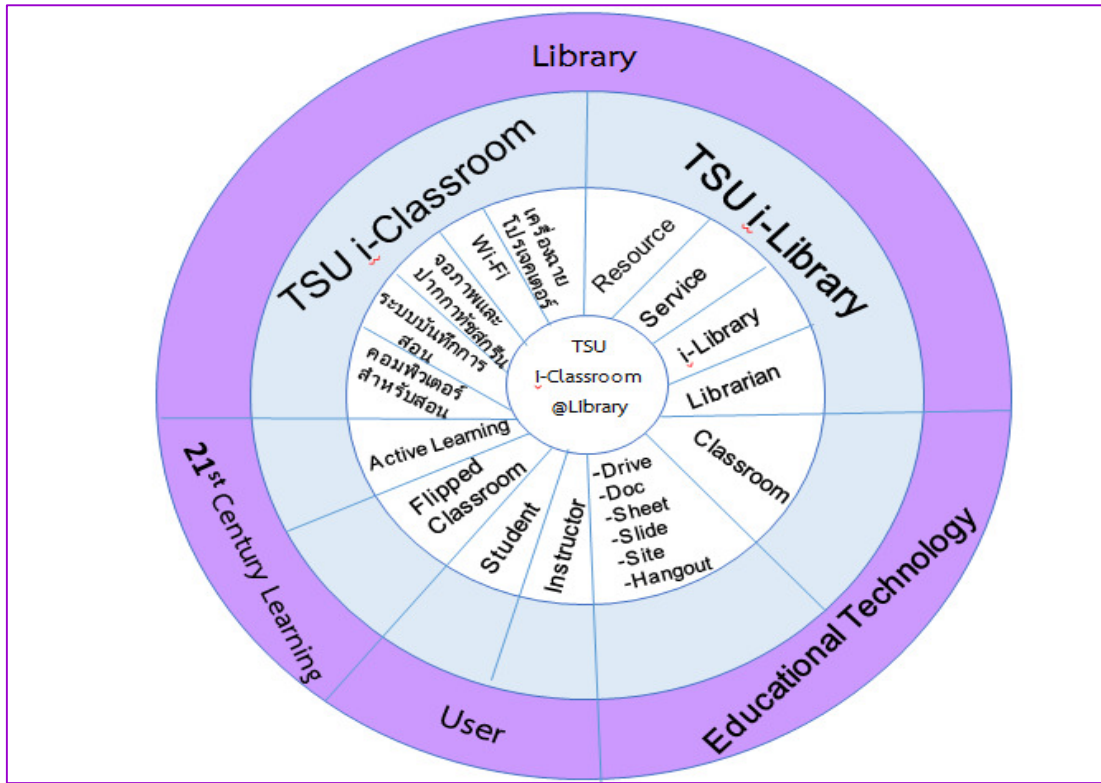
Library

TSU i-Classroom

TSU i-Library

เครื่องฉายโปรเจคเตอร์

Wi-Fi

จอภาพและปากกาพัชสกรีน

ระบบบันทึกการสอน

คอมพิวเตอร์สำหรับสอน

Resource

Service

i-Library

Librarian

TSU
I-Classroom
@Library

Active Learning

Flipped Classroom

Student

Instructor

-Drive
-Doc
-Sheet
-Slide
-Site
-Hangout

Classroom

21$^{st}$ Century Learning

User

Educational Technology